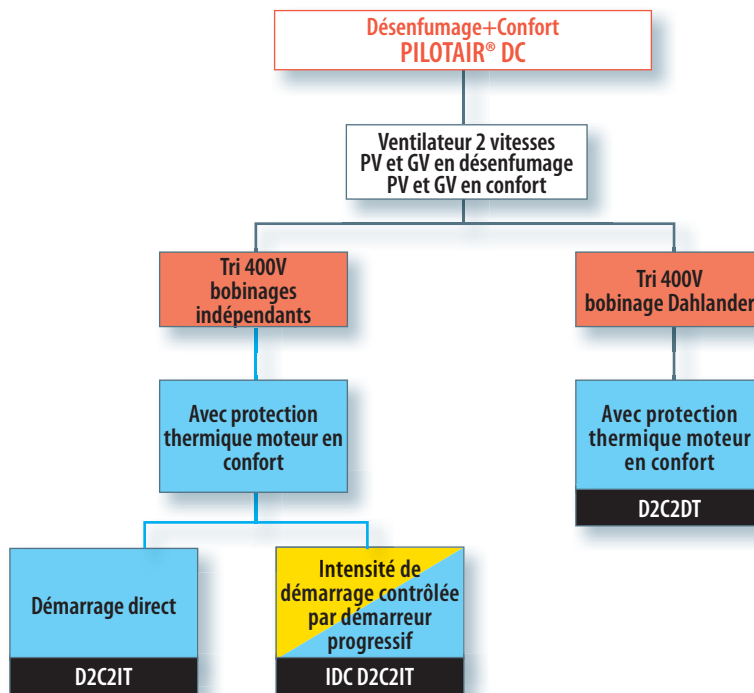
Désenfumage+Confort
PILOTAIR® DC

Ventilateur 2 vitesses
PV et GV en désenfumage
PV et GV en confort

Tri 400V
bobinages
indépendants

Tri 400V
bobinage Dahlander

Avec protection
thermique moteur en
confort

Avec protection
thermique moteur
en confort

D2C2DT

Démarrage direct

D2C2IT

Intensité de
démarrage contrôlée
par démarreur
progressif

IDC D2C2IT